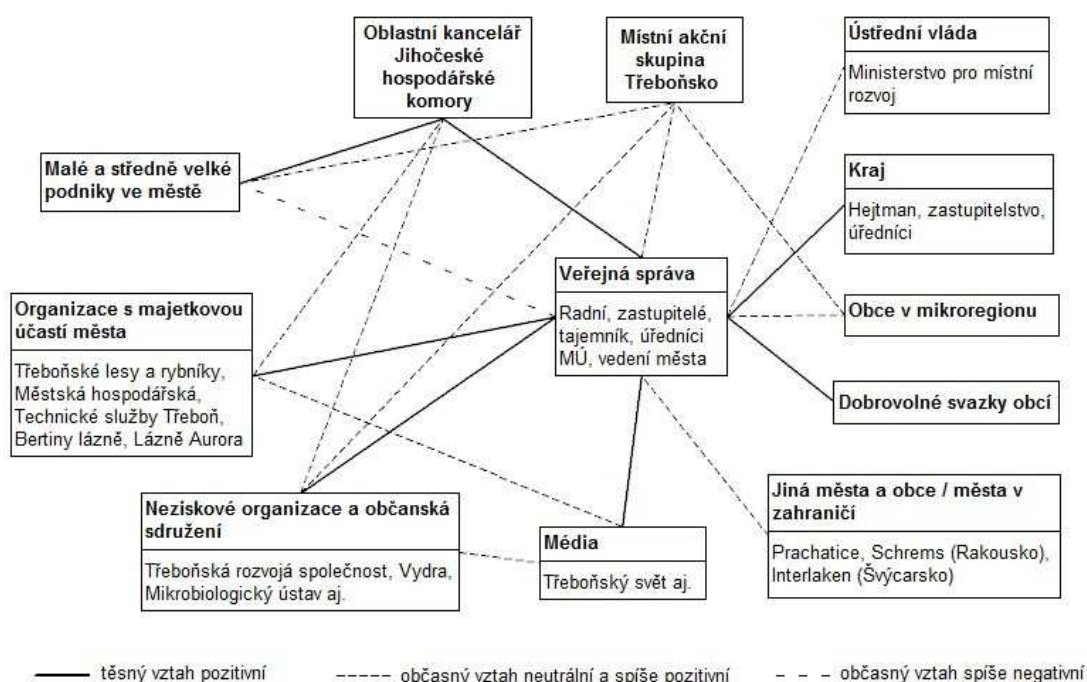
Oblastní kancelář Jihočeské hospodářské komory

Místní akční skupina Třeboňsko

Ústřední vláda

Ministerstvo pro místní rozvoj

Malé a středně velké podniky ve městě

Kraj

Hejtman, zastupitelstvo, úředníci

Veřejná správa

Radní, zastupitelé, tajemník, úředníci MÚ, vedení města

Organizace s majetkovou účastí města

Třeboňské lesy a rybníky, Městská hospodářská, Technické služby Třeboň, Bertiny lázně, Lázně Aurora

Obce v mikroregionu

Dobrovolné svazky obcí

Jiná města a obce / města v zahraničí

Prachatice, Schrems (Rakousko), Interlaken (Švýcarsko)

Neziskové organizace a občanská sdružení

Třeboňská rozvojá společnost, Vydra, Mikrobiologický ústav aj.

Média

Třeboňský svět aj.

těsný vztah pozitivní

občasný vztah neutrální a spíše pozitivní

občasný vztah spíše negativní